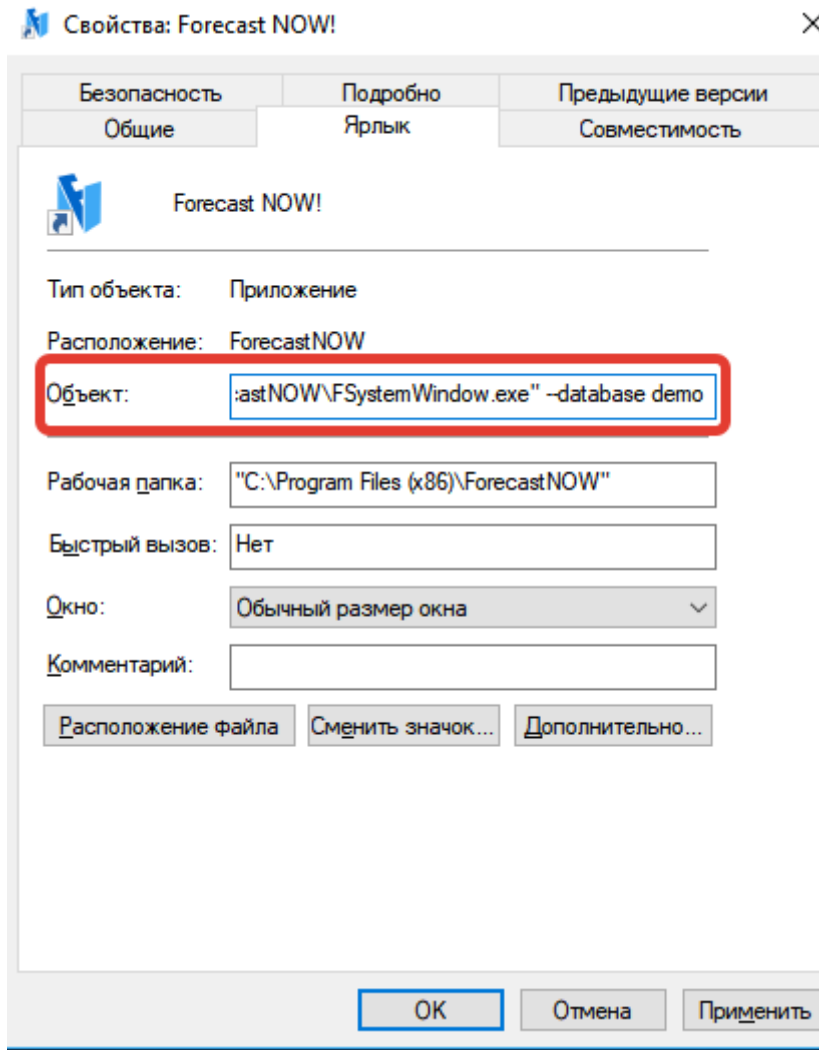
Свойства: Forecast NOW!

×

Безопасность | Подробно | Предыдущие версии
Общие | Ярлык | Совместимость

Forecast NOW!

Тип объекта: Приложение

Расположение: ForecastNOW

Объект: :astNOW\FSystemWindow.exe" --database demo

Рабочая папка: "C:\Program Files (x86)\ForecastNOW"

Быстрый вызов: Нет

Окно: Обычный размер окна

Комментарий:

Расположение файла | Сменить значок... | Дополнительно...

OK | Отмена | Применить